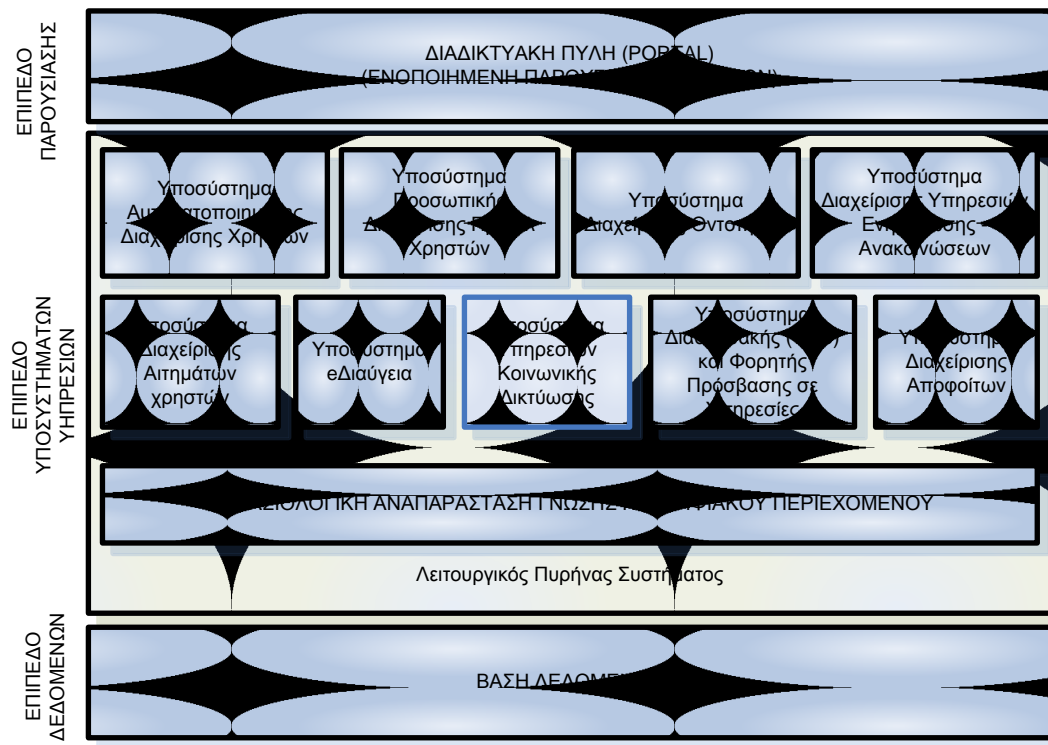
ΕΠΙΠΕΔΟ ΠΑΡΟΥΣΙΑΣΗΣ

ΔΙΑΔΙΚΤΥΑΚΗ ΠΥΛΗ (PORTAL)
(ΕΝΟΠΟΙΗΜΕΝΗ ΠΑΡΟΥ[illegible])

ΕΠΙΠΕΔΟ ΥΠΟΣΥΣΤΗΜΑΤΩΝ ΥΠΗΡΕΣΙΩΝ

Υποσύστημα Αυ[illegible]ατοποιη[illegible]ς Διαχ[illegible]σης Χρη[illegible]ών

Υποσύστημα Προσωπική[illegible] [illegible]ησης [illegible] Χρηστών

Υποσύστημα Διαχεί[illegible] Οντοτ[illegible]

Υποσύστημα Διαχείρισ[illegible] Υπηρεσι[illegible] Ενη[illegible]σης Ανακο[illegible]ώσεων

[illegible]ποσύστ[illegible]α Διαχείρισης Αιτημάτων χρηστών

Υποσύστημα eΔιαύγεια

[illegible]ποσύστ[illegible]α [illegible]πηρεσιών Κοινωνικής Δικτύωσης

Υποσύστημα Δια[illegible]κής ([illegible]) και Φορητής Πρόσβασης σε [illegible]πηρεσίες

Υ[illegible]σύστημ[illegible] Διαχείρισης Αποφοίτων

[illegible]ΙΟΛΟΓΙΚΗ ΑΝΑΠΑΡΑΣΤΑΣΗ ΓΝΩΣΗΣ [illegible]ΑΚΟΥ ΠΕΡΙΕΧΟΜΕΝΟΥ

Λειτουργικός Πυρήνας Συστήματος

ΕΠΙΠΕΔΟ ΔΕΔΟΜΕΝΩΝ

ΒΑΣΗ ΔΕΔΟΜΕ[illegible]